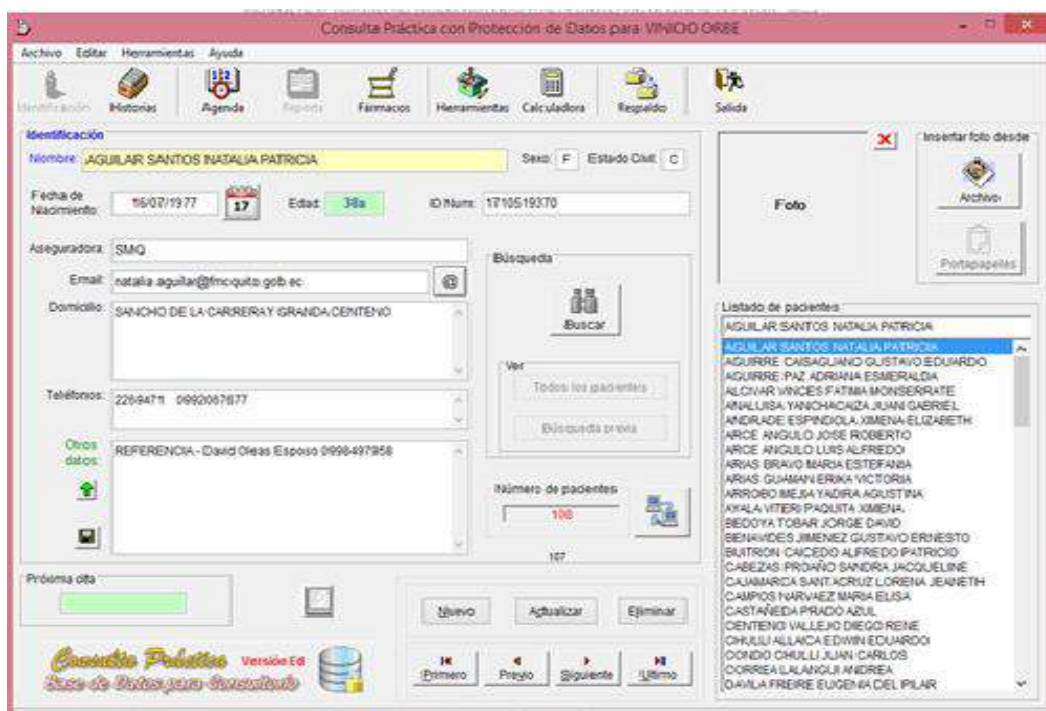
Consulta Práctica con Protección de Datos para: VINICIO ORBE

Archivo Editar Herramientas Ayuda

Identificación Historias Agenda Reports Fármacos Herramientas Calculadora Respaldo Salida

Identificación
Nombre: AGUILAR SANTOS NATALIA PATRICIA
Sexo: F Estado Civil: C
Fecha de Nacimiento: 16/07/1977 17 Edad: 38a ID Num: 1710519370
Aseguradora: SMQ
Email: natalia.aguilar@fmcquito.gob.ec
Domicilio: SANCHO DE LA CARRERA Y GRANDA CENTENO
Teléfonos: 2269471 0992067677
Otros datos: REFERENCIA - David Oleas Esposo 0998497958

Búsqueda
Buscar
Ver
Todos los pacientes
Búsqueda previa
Número de pacientes
108
107

Foto
Insertar foto desde
Archivo
Portapapeles

Listado de pacientes
AGUILAR SANTOS NATALIA PATRICIA
AGUILAR SANTOS NATALIA PATRICIA
AGUIRRE CAISAGUANO GUSTAVO EDUARDO
AGUIRRE PAZ ADRIANA ESMERALDA
ALCIVAR VINCES FATIMA MONSERRATE
ANALUISA YANCHACAIZA JUAN GABRIEL
ANDRADE ESPINDOLA XIMENA ELIZABETH
ARCE ANGULO JOSE ROBERTO
ARCE ANGULO LUIS ALFREDO
ARIAS BRAVO MARIA ESTEFANIA
ARIAS GUAMAN ERIKA VICTORIA
ARROBO MEJIA YADIRA AGUSTINA
AYALA VITERI PAQUITA XIMENA
BEDOYA TOBAR JORGE DAVID
BENAVIDES JIMENEZ GUSTAVO ERNESTO
BUITRON CAICEDO ALFREDO PATRICIO
CABEZAS PROAÑO SANDRA JACQUELINE
CAJAMARCA SANTACRUZ LORENA JEANETH
CAMPOS NARVAEZ MARIA ELISA
CASTAÑEDA PRADO AZUL
CENTENO VALLEJO DIEGO RENE
CHULLI ALLAICA EDWIN EDUARDO
CONDO CHULLI JUAN CARLOS
CORREA LALANGUI ANDREA
DAVILA FREIRE EUGENIA DEL PILAR

Próxima cita

Nuevo Actualizar Eliminar
Primero Previo Siguiente Último

Consulta Práctica Versión Edi
Base de Datos para Consultorio